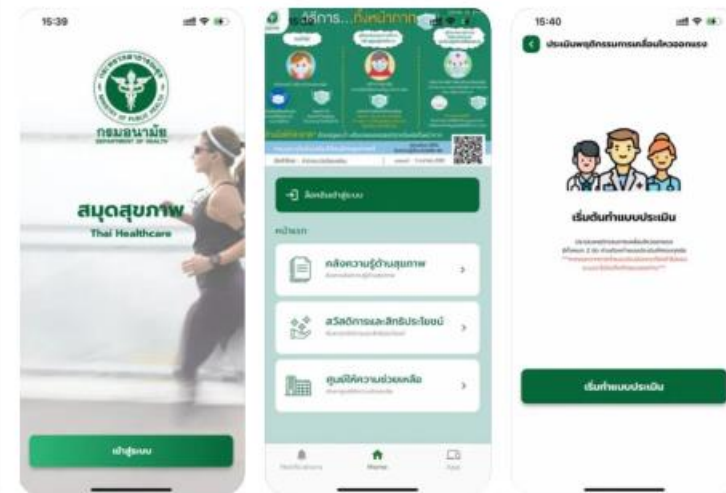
15:39

กรมอนามัย
DEPARTMENT OF HEALTH

สมุดสุขภาพ
Thai Healthcare

เข้าสู่ระบบ

วิธีการ...ใส่หน้ากาก

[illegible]

ล็อกอินเข้าสู่ระบบ

หน้าแรก

คลังความรู้ด้านสุขภาพ
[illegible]

สวัสดิการและสิทธิประโยชน์
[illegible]

ศูนย์ให้ความช่วยเหลือ
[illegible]

Home

15:40

ประเมินพฤติกรรมการเคลื่อนไหวออกแรง

เริ่มต้นทำแบบประเมิน

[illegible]

เริ่มทำแบบประเมิน